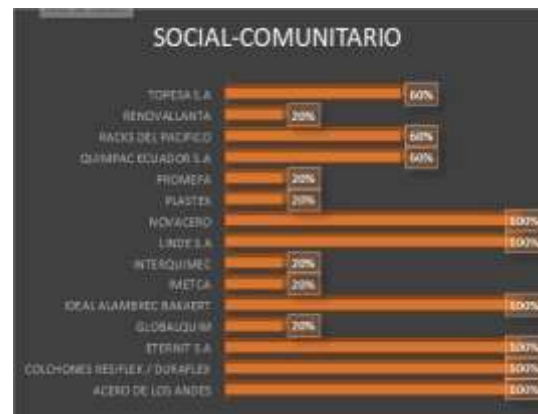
SOCIAL-COMUNITARIO

TOPESA S.A 60%
RENOVALLANTA 20%
RACKS DEL PACIFICO 60%
QUIMPAC ECUADOR S.A 60%
PROMEFA 20%
PLASTEX 20%
NOVACERO 100%
LINDE S.A 100%
INTERQUIMEC 20%
IMETCA 20%
IDEAL ALAMBREC BAKAERT 100%
GLOBALQUIM 20%
ETERNIT S.A 100%
COLCHONES RESIFLEX / DURAFLEX 100%
ACERO DE LOS ANDES 100%